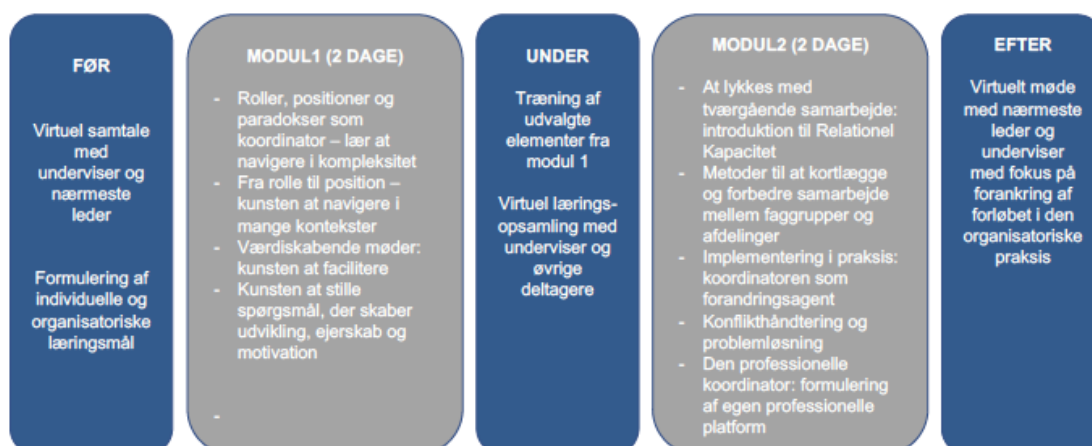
FØR

Virtuel samtale med underviser og nærmeste leder

Formulering af individuelle og organisatoriske læringsmål

MODUL1 (2 DAGE)

- Roller, positioner og paradokser som koordinator – lær at navigere i kompleksitet
- Fra rolle til position – kunsten at navigere i mange kontekster
- Værdiskabende møder: kunsten at facilitere
- Kunsten at stille spørgsmål, der skaber udvikling, ejerskab og motivation
-

UNDER

Træning af udvalgte elementer fra modul 1

Virtuel læringsopsamling med underviser og øvrige deltagere

MODUL2 (2 DAGE)

- At lykkes med tværgående samarbejde: introduktion til Relationel Kapacitet
- Metoder til at kortlægge og forbedre samarbejde mellem faggrupper og afdelinger
- Implementering i praksis: koordinatoren som forandringsagent
- Konflikthåndtering og problemløsning
- Den professionelle koordinator: formulering af egen professionelle platform

EFTER

Virtuelt møde med nærmeste leder og underviser med fokus på forankring af forløbet i den organisatoriske praksis